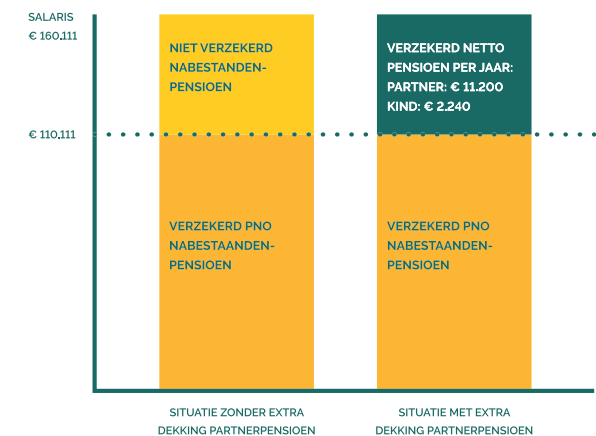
SALARIS
€ 160.111

€ 110.111

NIET VERZEKERD NABESTANDEN-PENSIOEN

VERZEKERD PNO NABESTAANDEN-PENSIOEN

SITUATIE ZONDER EXTRA DEKKING PARTNERPENSIOEN

VERZEKERD NETTO PENSIOEN PER JAAR: PARTNER: € 11.200 KIND: € 2.240

VERZEKERD PNO NABESTAANDEN-PENSIOEN

SITUATIE MET EXTRA DEKKING PARTNERPENSIOEN